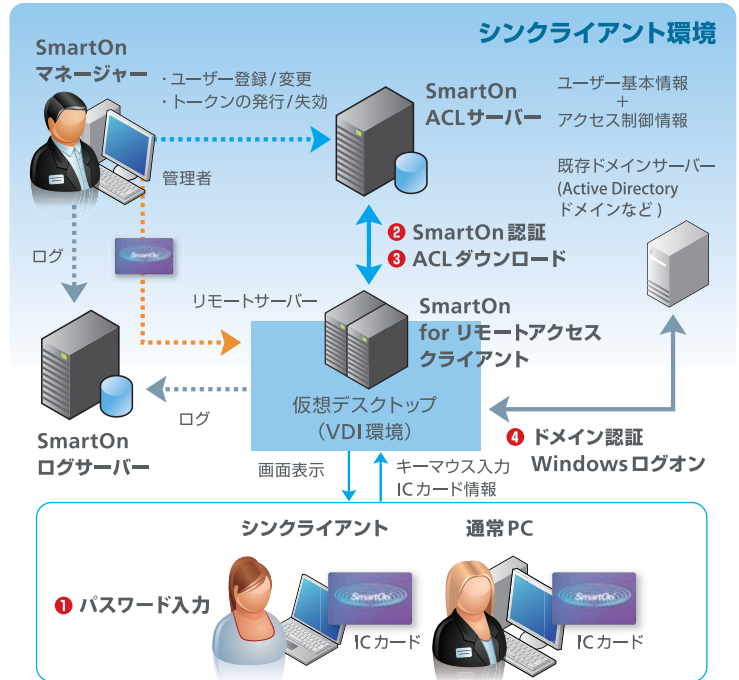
シンクライアント環境

SmartOn
マネージャー

・ユーザー登録/変更
・トークンの発行/失効

管理者

SmartOn
ACLサーバー

ユーザー基本情報
+
アクセス制御情報

既存ドメインサーバー
(Active Directory
ドメインなど)

❷ SmartOn認証
❸ ACLダウンロード

ログ

SmartOn

リモートサーバー

SmartOn
for リモートアクセス
クライアント

仮想デスクトップ
(VDI環境)

ログ

SmartOn
ログサーバー

❹ ドメイン認証
Windowsログオン

画面表示

キーマウス入力
ICカード情報

シンクライアント

通常PC

❶ パスワード入力

SmartOn

ICカード

SmartOn

ICカード